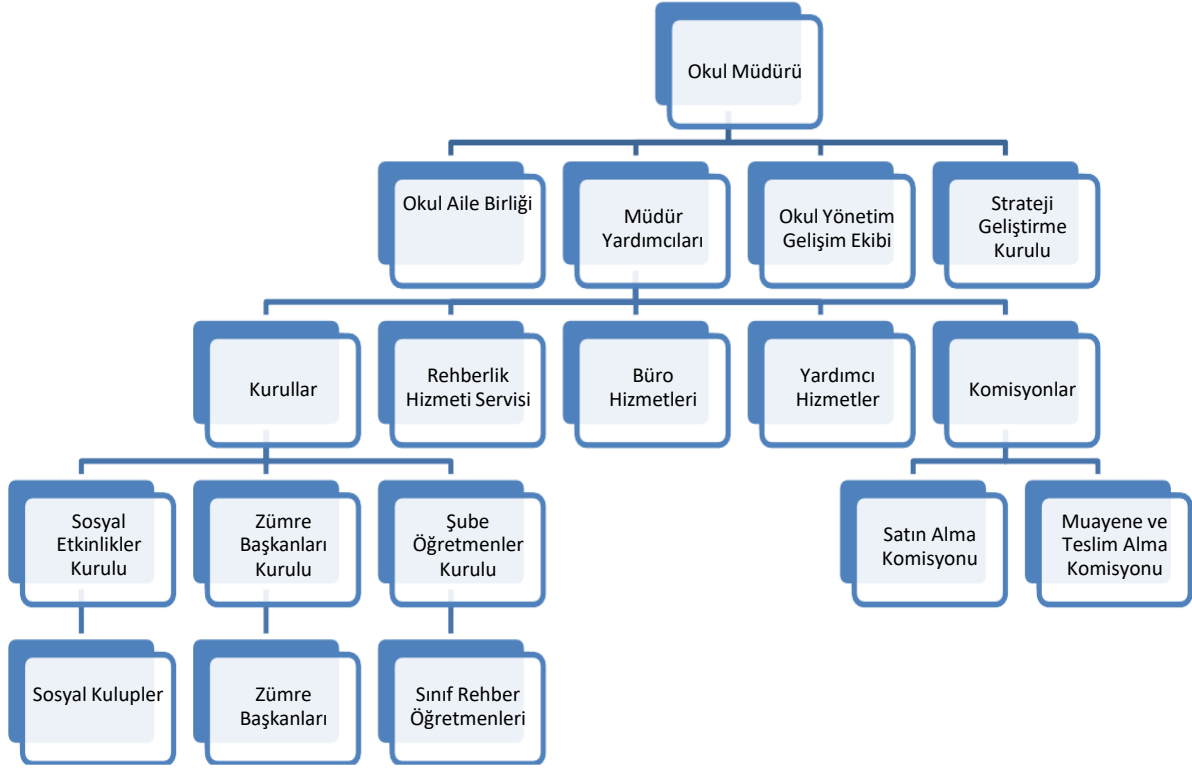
Okul Müdürü

Okul Aile Birliği

Müdür Yardımcıları

Okul Yönetim Gelişim Ekibi

Strateji Geliştirme Kurulu

Kurullar

Rehberlik Hizmeti Servisi

Büro Hizmetleri

Yardımcı Hizmetler

Komisyonlar

Sosyal Etkinlikler Kurulu

Zümre Başkanları Kurulu

Şube Öğretmenler Kurulu

Satın Alma Komisyonu

Muayene ve Teslim Alma Komisyonu

Sosyal Kulupler

Zümre Başkanları

Sınıf Rehber Öğretmenleri